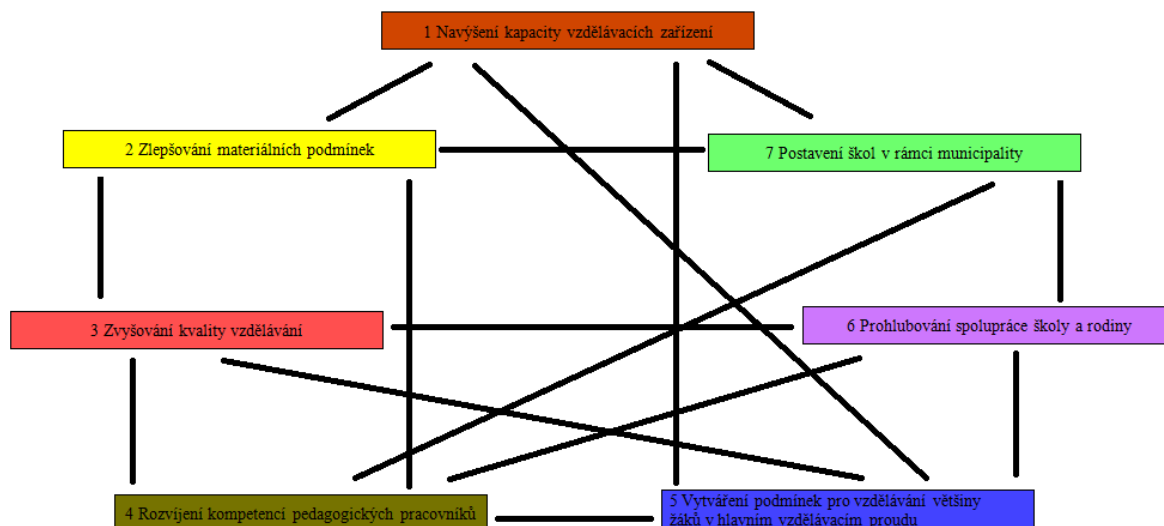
1 Navýšení kapacity vzdělávacích zařízení

2 Zlepšování materiálních podmínek

7 Postavení škol v rámci municipality

3 Zvyšování kvality vzdělávání

6 Prohlubování spolupráce školy a rodiny

4 Rozvíjení kompetencí pedagogických pracovníků

5 Vytváření podmínek pro vzdělávání většiny žáků v hlavním vzdělávacím proudu